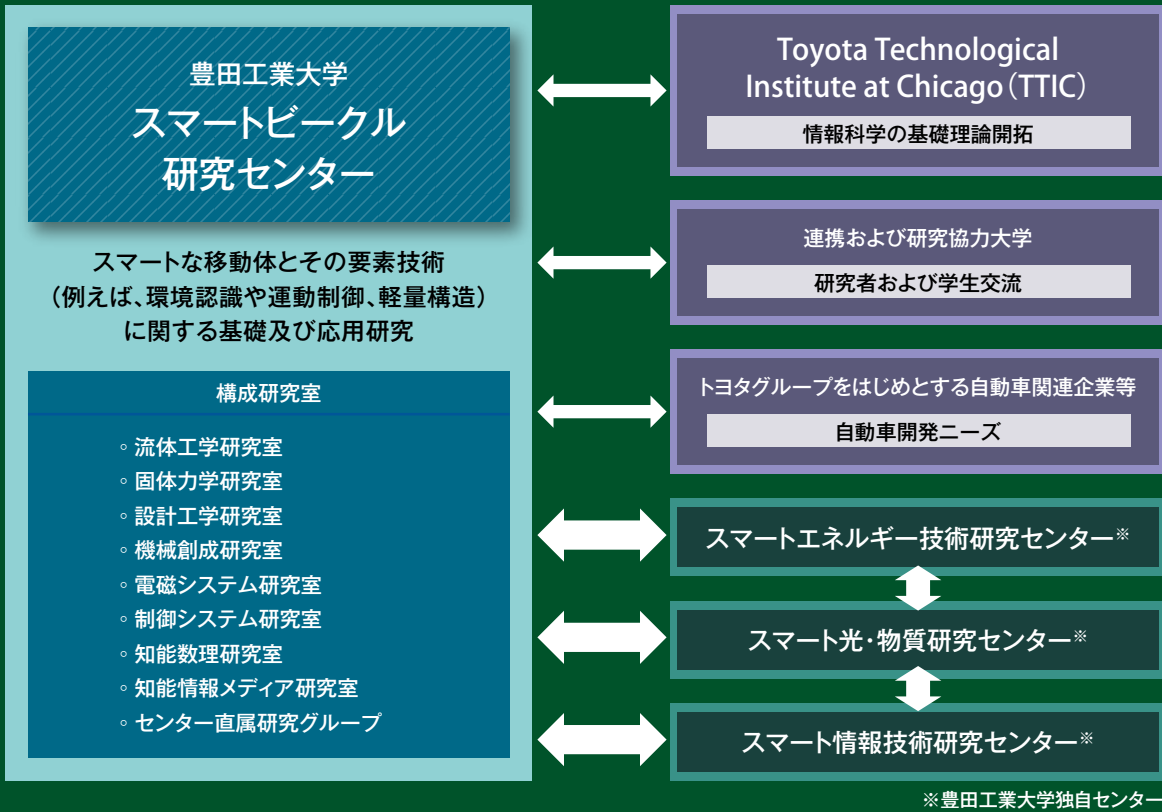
豊田工業大学
スマートビークル
研究センター

スマートな移動体とその要素技術
（例えば、環境認識や運動制御、軽量構造）
に関する基礎及び応用研究

構成研究室

◦ 流体工学研究室
◦ 固体力学研究室
◦ 設計工学研究室
◦ 機械創成研究室
◦ 電磁システム研究室
◦ 制御システム研究室
◦ 知能数理研究室
◦ 知能情報メディア研究室
◦ センター直属研究グループ

Toyota Technological Institute at Chicago（TTIC）

情報科学の基礎理論開拓

連携および研究協力大学

研究者および学生交流

トヨタグループをはじめとする自動車関連企業等

自動車開発ニーズ

スマートエネルギー技術研究センター※

スマート光・物質研究センター※

スマート情報技術研究センター※

※豊田工業大学独自センター